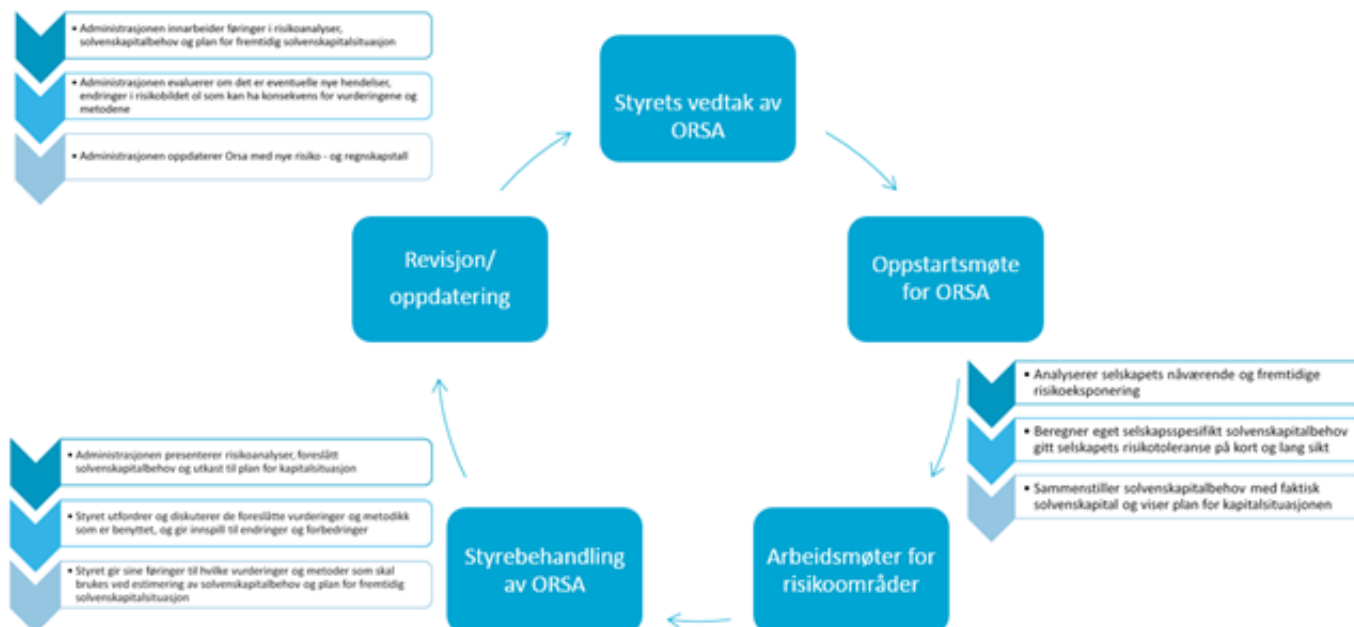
• Administrasjonen innarbeider føringer i risikoanalyser, solvenskapitalbehov og plan for fremtidig solvenskapitalsituasjon

• Administrasjonen evaluerer om det er eventuelle nye hendelser, endringer i risikobildet ol som kan ha konsekvens for vurderingene og metodene

• Administrasjonen oppdaterer Orsa med nye risiko - og regnskapstall

Styrets vedtak av ORSA

Oppstartsmøte for ORSA

• Analyserer selskapets nåværende og fremtidige risikoeksponering

• Beregner eget selskapsspesifikt solvenskapitalbehov gitt selskapets risikotoleranse på kort og lang sikt

• Sammenstiller solvenskapitalbehov med faktisk solvenskapital og viser plan for kapitalsituasjonen

Arbeidsmøter for risikoområder

Styrebehandling av ORSA

• Administrasjonen presenterer risikoanalyser, foreslått solvenskapitalbehov og utkast til plan for kapitalsituasjon

• Styret utfordrer og diskuterer de foreslåtte vurderinger og metodikk som er benyttet, og gir innspill til endringer og forbedringer

• Styret gir sine føringer til hvilke vurderinger og metoder som skal brukes ved estimering av solvenskapitalbehov og plan for fremtidig solvenskapitalsituasjon

Revisjon/ oppdatering